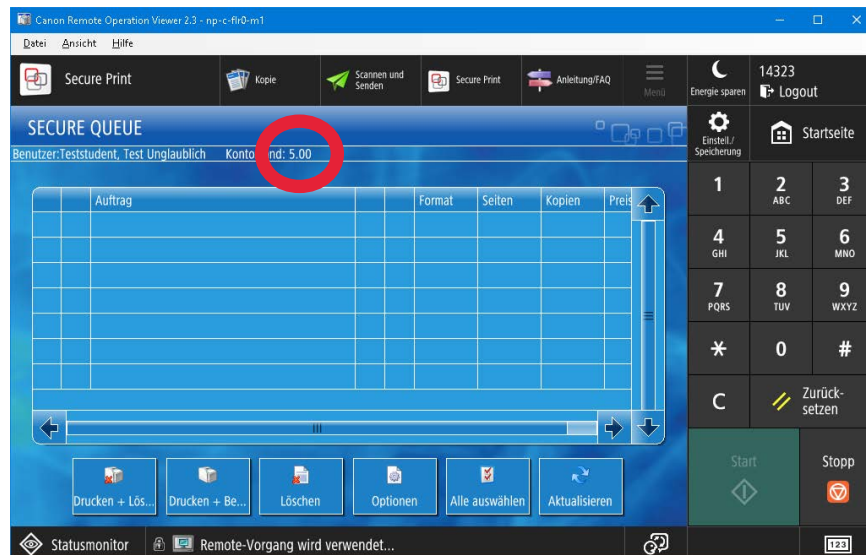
Canon Remote Operation Viewer 2.3 - np-c-flr0-m1

Datei Ansicht Hilfe

Secure Print

Kopie

Scannen und Senden

Secure Print

Anleitung/FAQ

Menü

Energie sparen

14323

Logout

SECURE QUEUE

Benutzer:Teststudent, Test Unglaublich Konto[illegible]nd: 5.00

Einstell./ Speicherung

Startseite

| | | Auftrag | | Format | Seiten | Kopien | Preis |
|---|---|---|---|---|---|---|---|
| | | | | | | | |

1

2 ABC

3 DEF

4 GHI

5 JKL

6 MNO

7 PQRS

8 TUV

9 WXYZ

*

0

#

C

Zurück-setzen

Drucken + Lös...

Drucken + Be...

Löschen

Optionen

Alle auswählen

Aktualisieren

Start

Stopp

Statusmonitor

Remote-Vorgang wird verwendet...

123